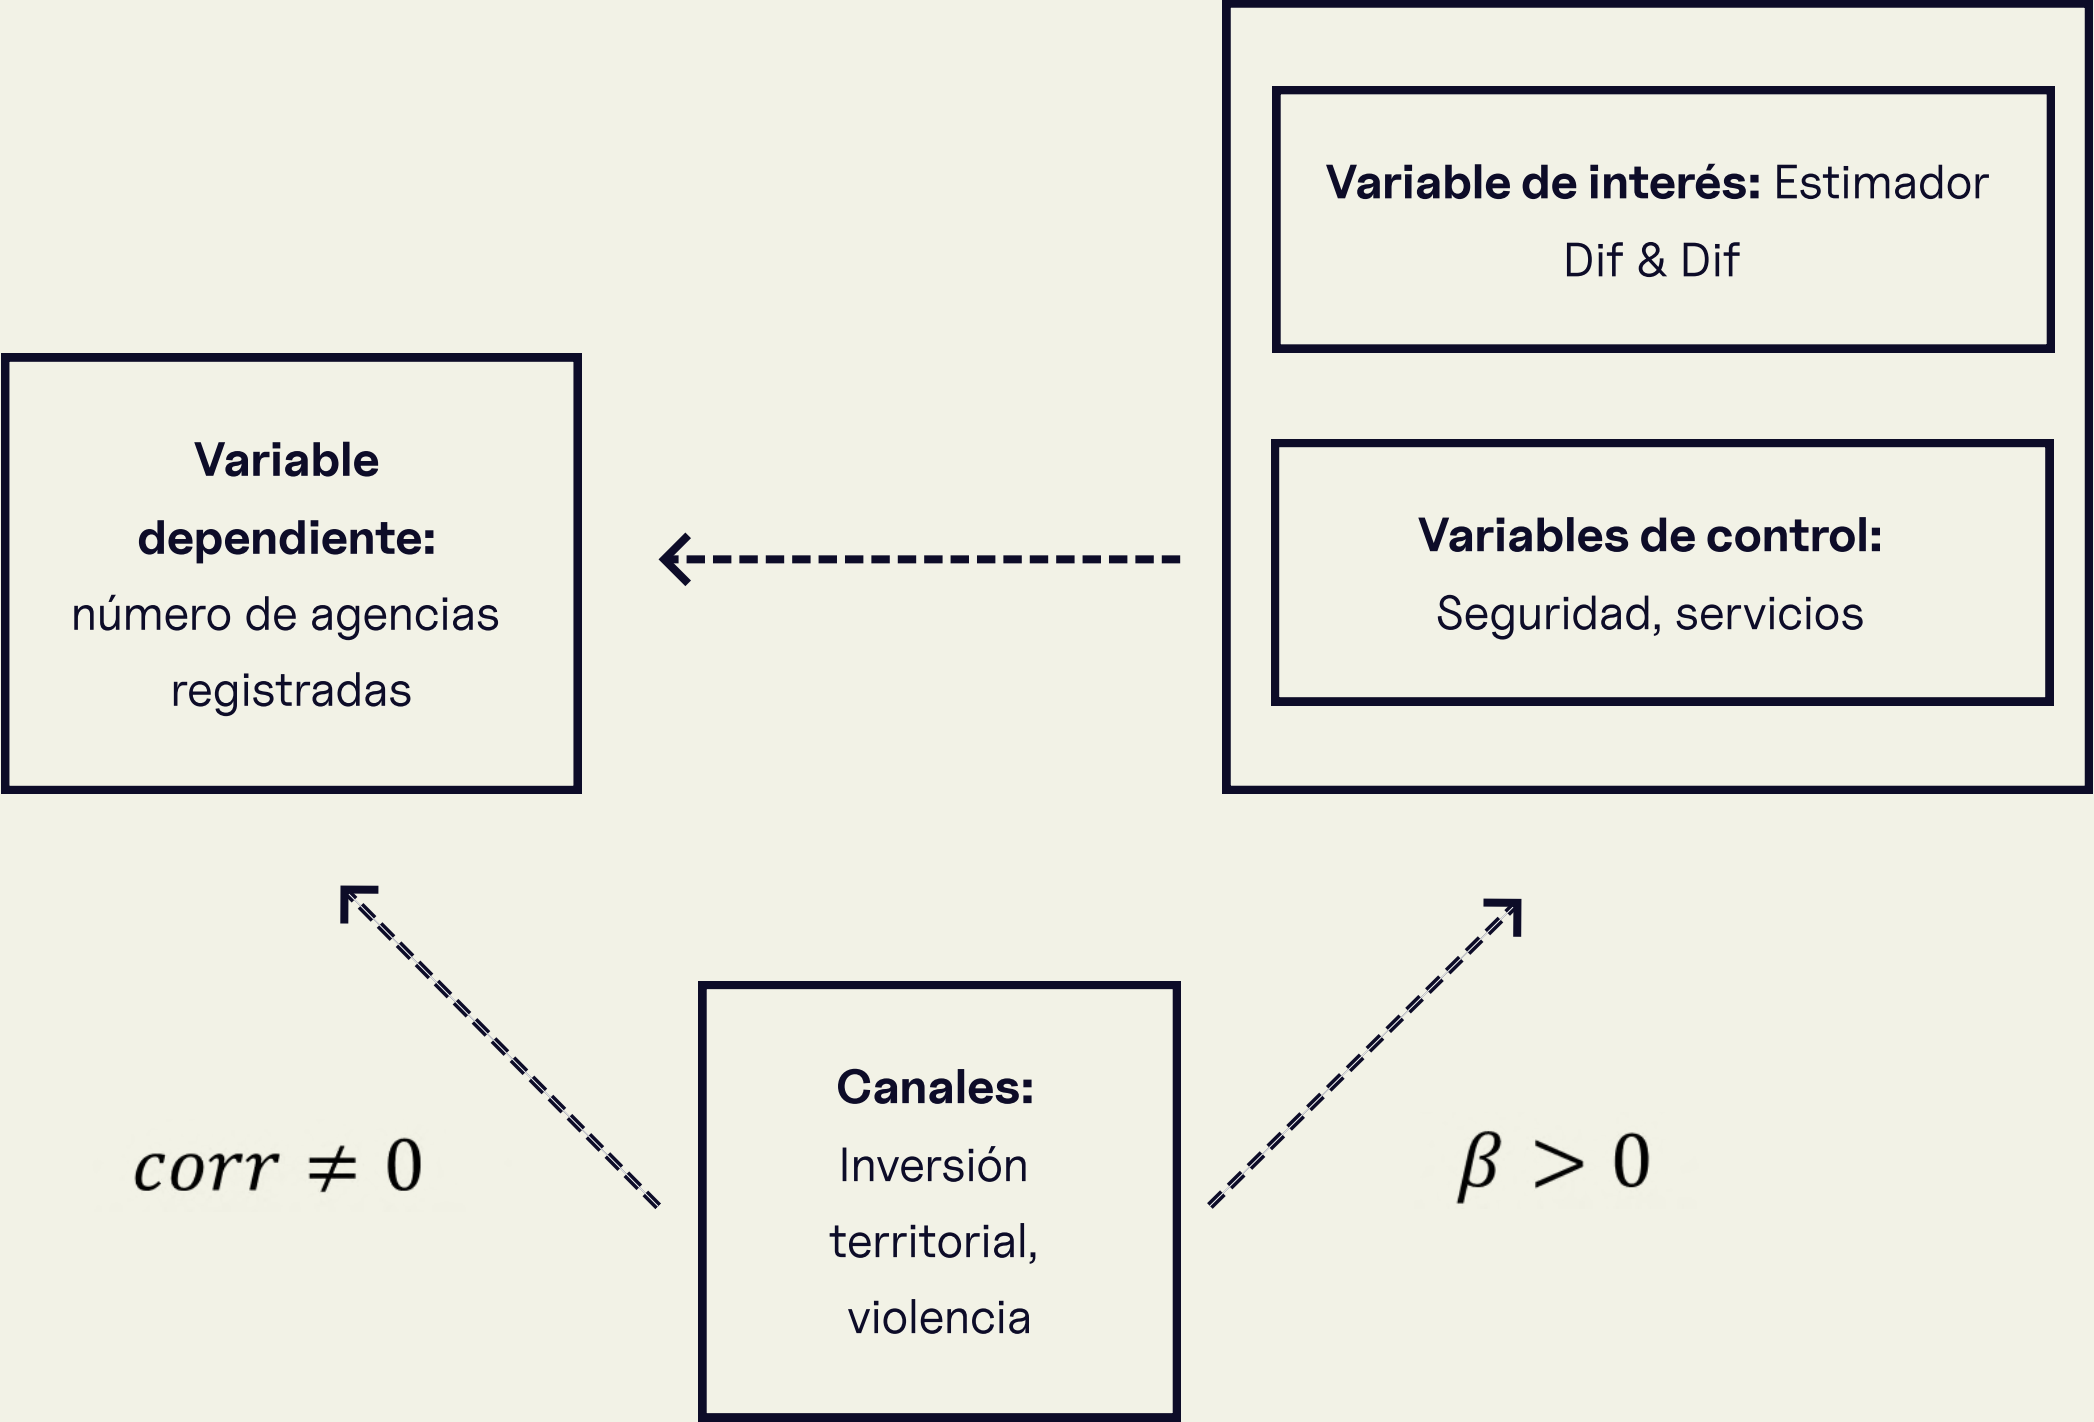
Variable de interés: Estimador Dif & Dif

Variables de control: Seguridad, servicios

Variable dependiente: número de agencias registradas

$corr \neq 0$

Canales: Inversión territorial, violencia

$\beta > 0$